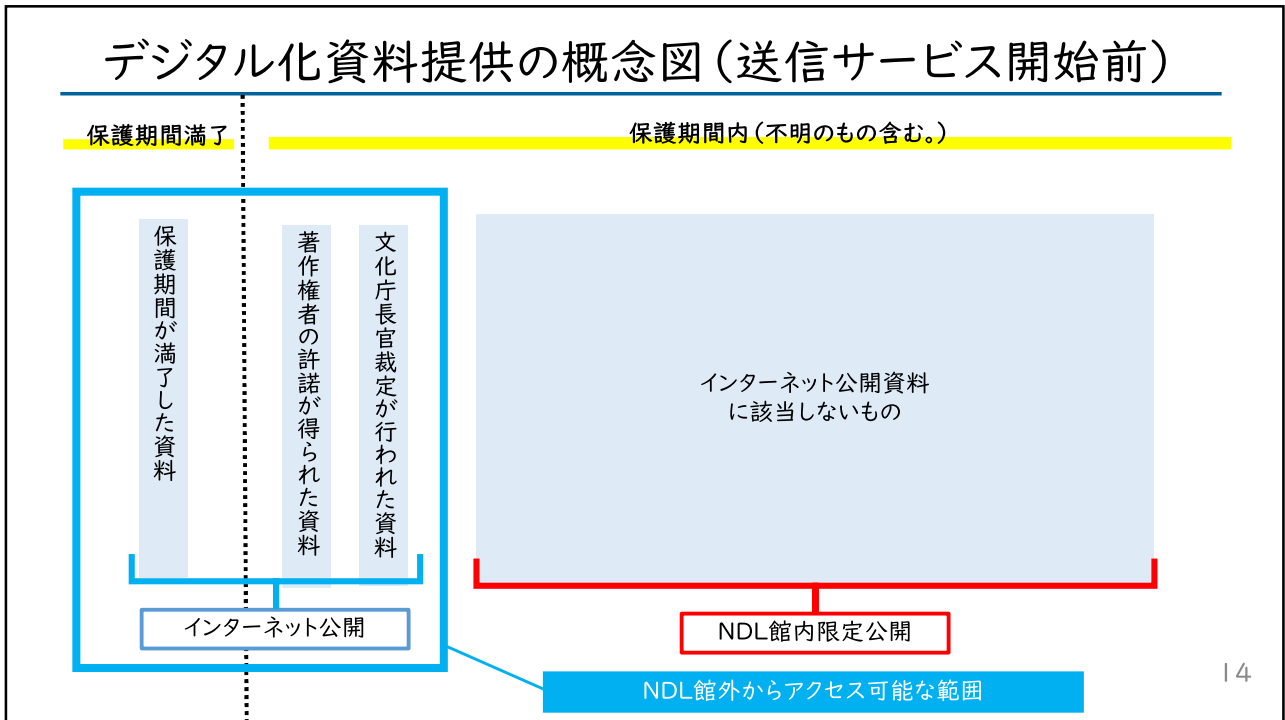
デジタル化資料提供の概念図（送信サービス開始前）

保護期間満了

保護期間内（不明のもの含む。）

保護期間が満了した資料

著作権者の許諾が得られた資料

文化庁長官裁定が行われた資料

インターネット公開資料に該当しないもの

インターネット公開

NDL館内限定公開

NDL館外からアクセス可能な範囲

14